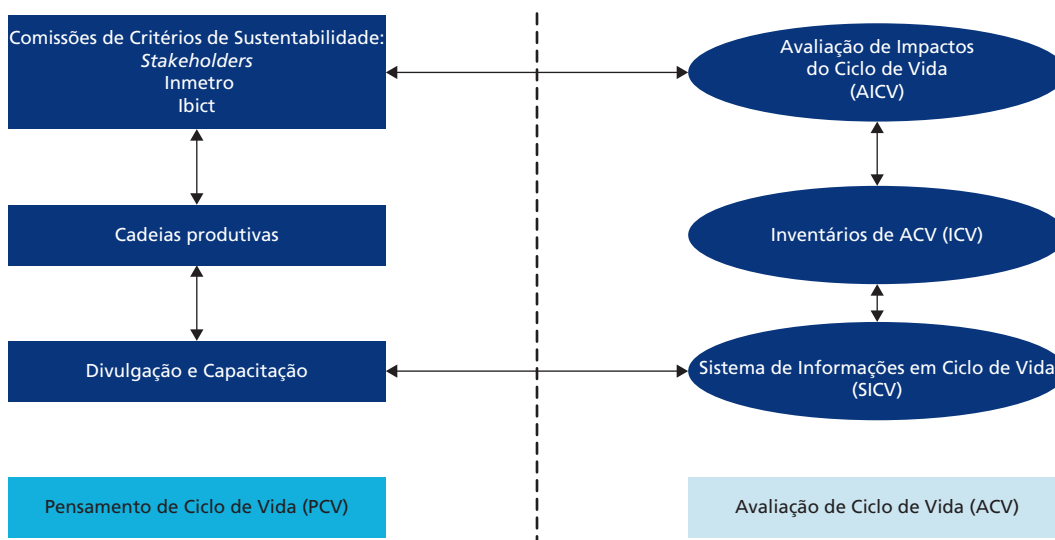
Comissões de Critérios de Sustentabilidade:
*Stakeholders*
Inmetro
Ibict

Avaliação de Impactos do Ciclo de Vida (AICV)

Cadeias produtivas

Inventários de ACV (ICV)

Divulgação e Capacitação

Sistema de Informações em Ciclo de Vida (SICV)

Pensamento de Ciclo de Vida (PCV)

Avaliação de Ciclo de Vida (ACV)